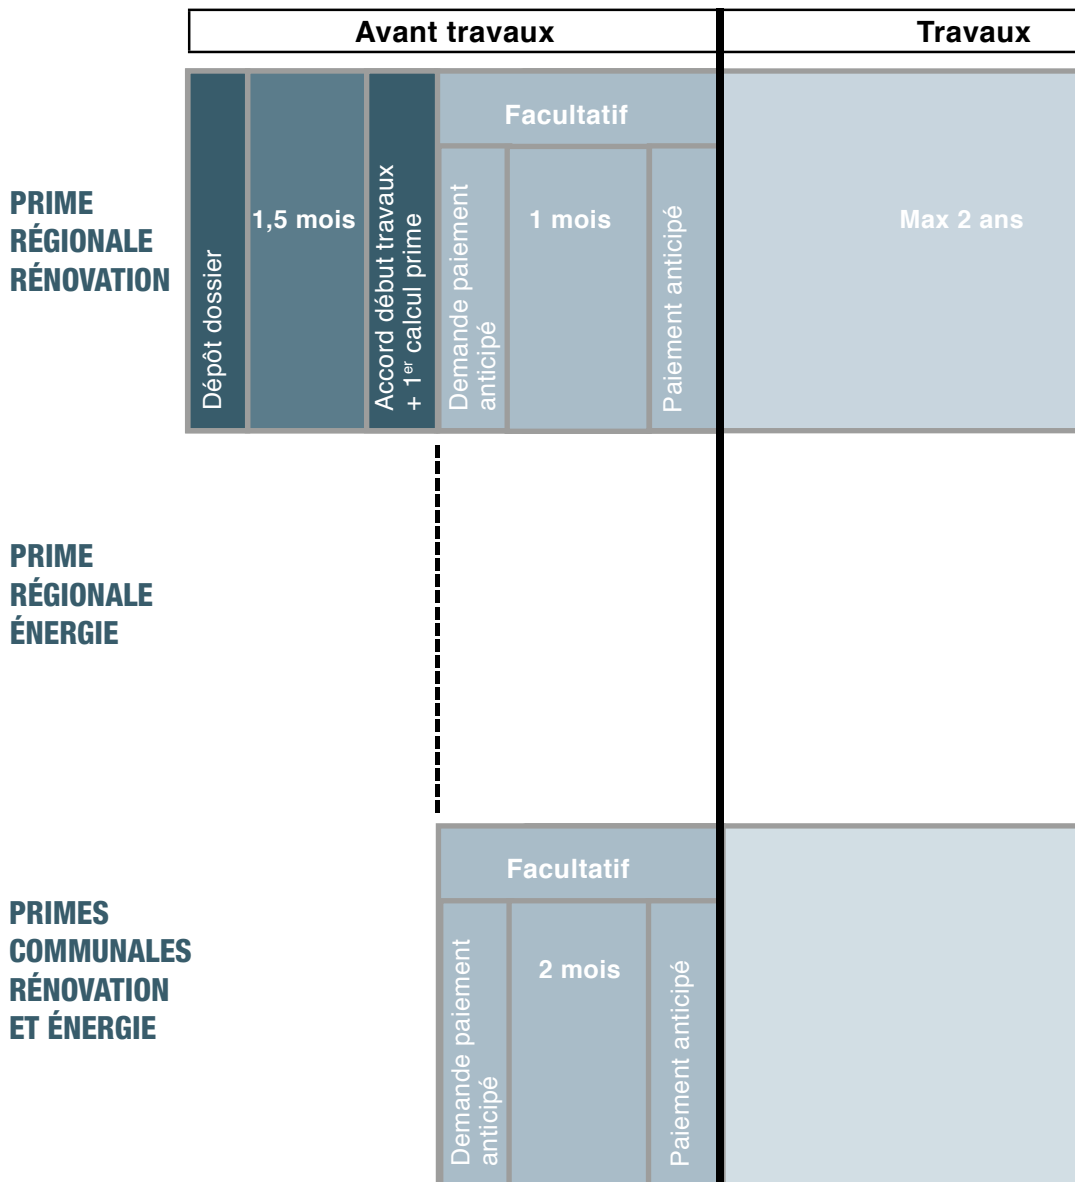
Avant travaux

Travaux

PRIME RÉGIONALE RÉNOVATION

Dépôt dossier

1,5 mois

Accord début travaux + 1$^{er}$ calcul prime

Facultatif

Demande paiement anticipé

1 mois

Paiement anticipé

Max 2 ans

PRIME RÉGIONALE ÉNERGIE

PRIMES COMMUNALES RÉNOVATION ET ÉNERGIE

Facultatif

Demande paiement anticipé

2 mois

Paiement anticipé